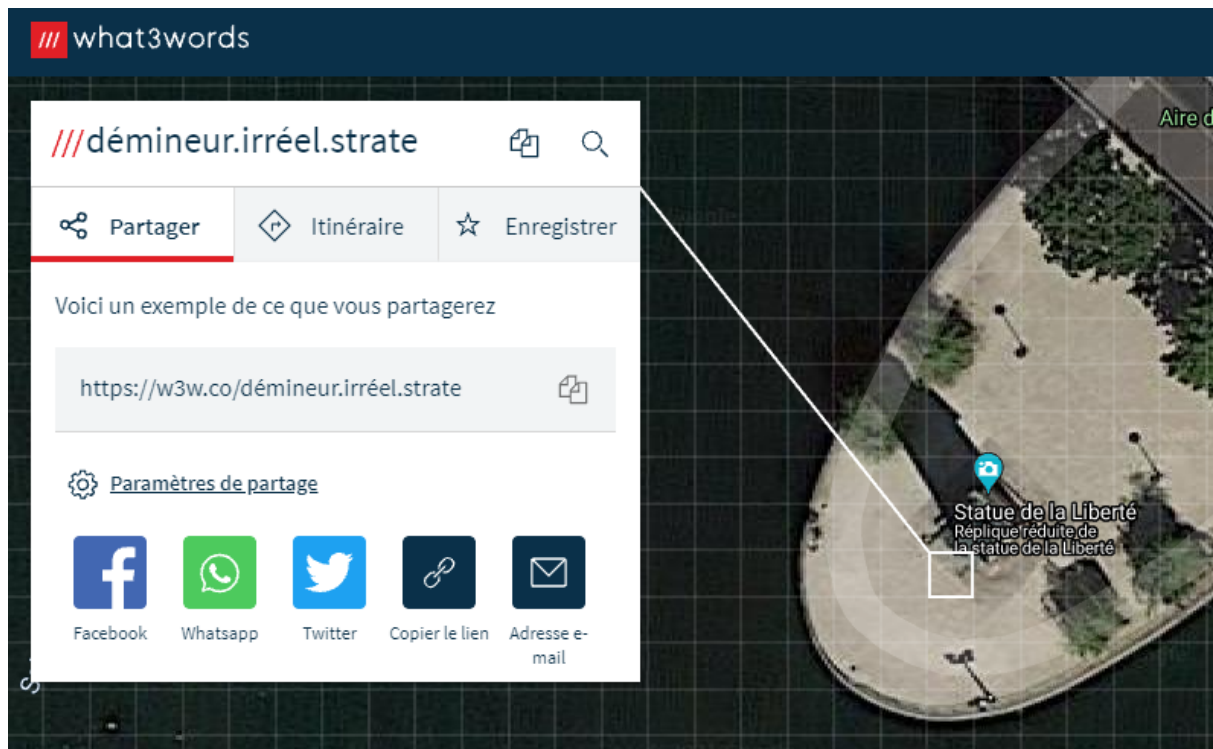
/// what3words

///démineur.irréel.strate

Partager

Itinéraire

Enregistrer

Voici un exemple de ce que vous partagerez

https://w3w.co/démineur.irréel.strate

Paramètres de partage

Facebook

Whatsapp

Twitter

Copier le lien

Adresse e-mail

Aire d

Statue de la Liberté
Réplique réduite de la statue de la Liberté